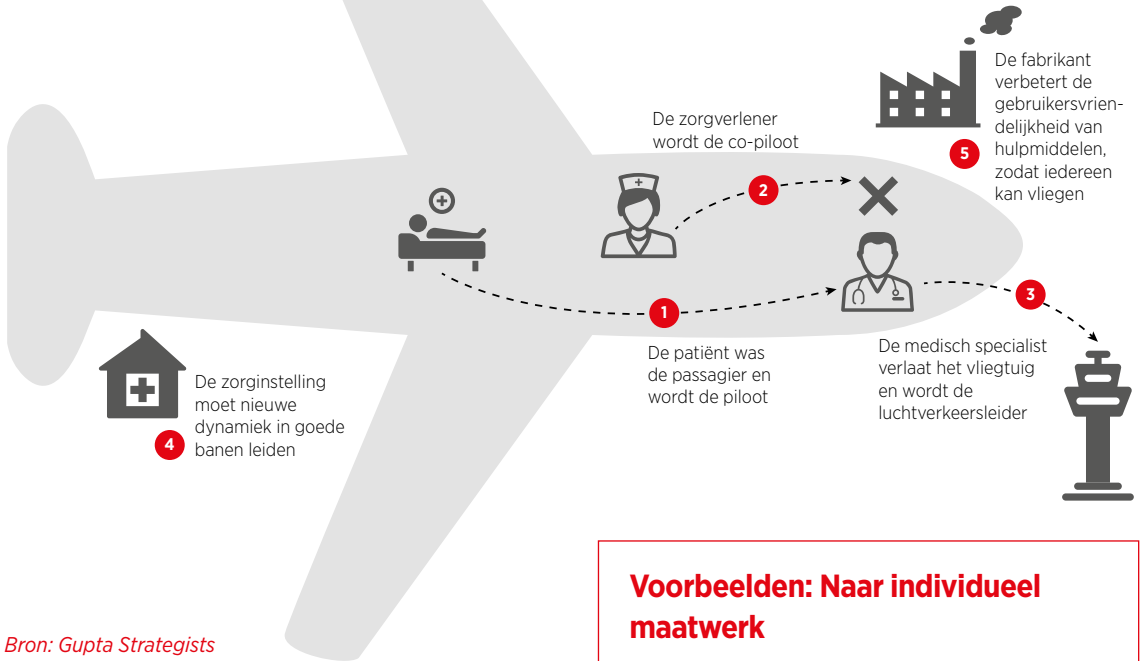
5

De fabrikant verbetert de gebruikersvriendelijkheid van hulpmiddelen, zodat iedereen kan vliegen

De zorgverlener wordt de co-piloot

2

1

De patiënt was de passagier en wordt de piloot

3

De medisch specialist verlaat het vliegtuig en wordt de luchtverkeersleider

De zorginstelling moet nieuwe dynamiek in goede banen leiden

4

Voorbeelden: Naar individueel maatwerk

Bron: Gupta Strategists